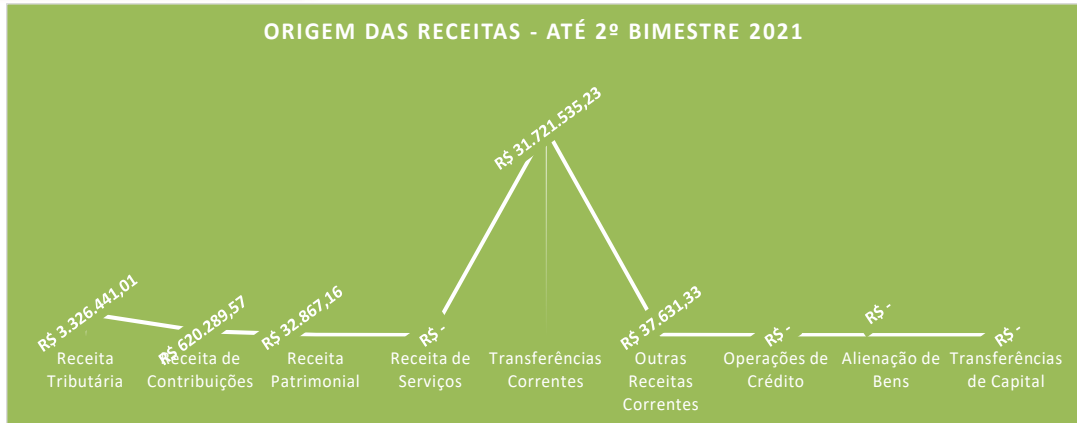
ORIGEM DAS RECEITAS - ATÉ 2º BIMESTRE 2021

R$ 3.326.441,01
R$ 620.289,57
R$ 32.867,16
R$ -
R$ 31.721.535,23
R$ 37.631,33
R$ -
R$ -
R$ -

Receita Tributária
Receita de Contribuições
Receita Patrimonial
Receita de Serviços
Transferências Correntes
Outras Receitas Correntes
Operações de Crédito
Alienação de Bens
Transferências de Capital